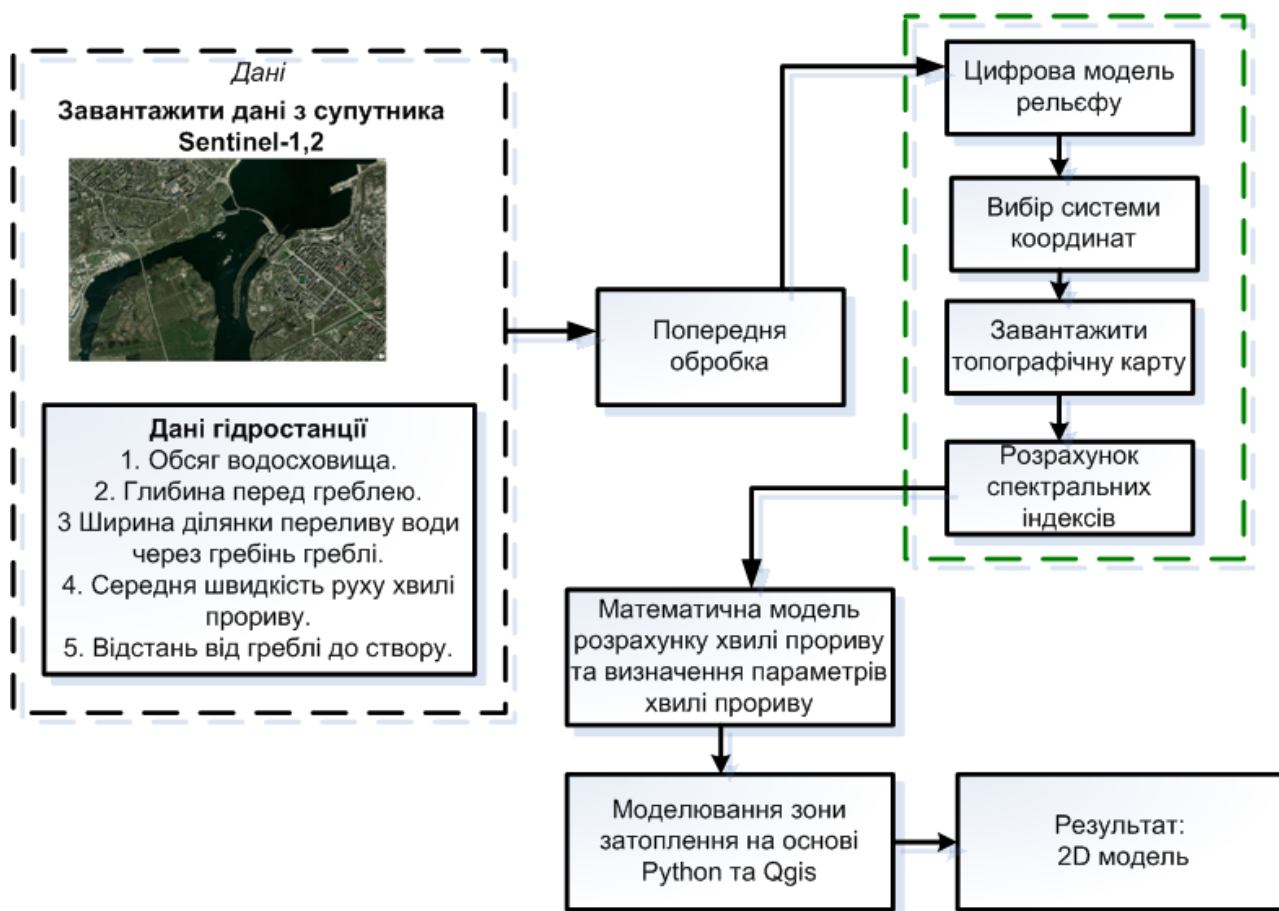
Дані

Завантажити дані з супутника Sentinel-1,2

Дані гідростанції
1. Обсяг водосховища.
2. Глибина перед греблею.
3 Ширина ділянки переливу води через гребінь греблі.
4. Середня швидкість руху хвилі прориву.
5. Відстань від греблі до створу.

Попередня обробка

Цифрова модель рельєфу

Вибір системи координат

Завантажити топографічну карту

Розрахунок спектральних індексів

Математична модель розрахунку хвилі прориву та визначення параметрів хвилі прориву

Моделювання зони затоплення на основі Python та Qgis

Результат: 2D модель